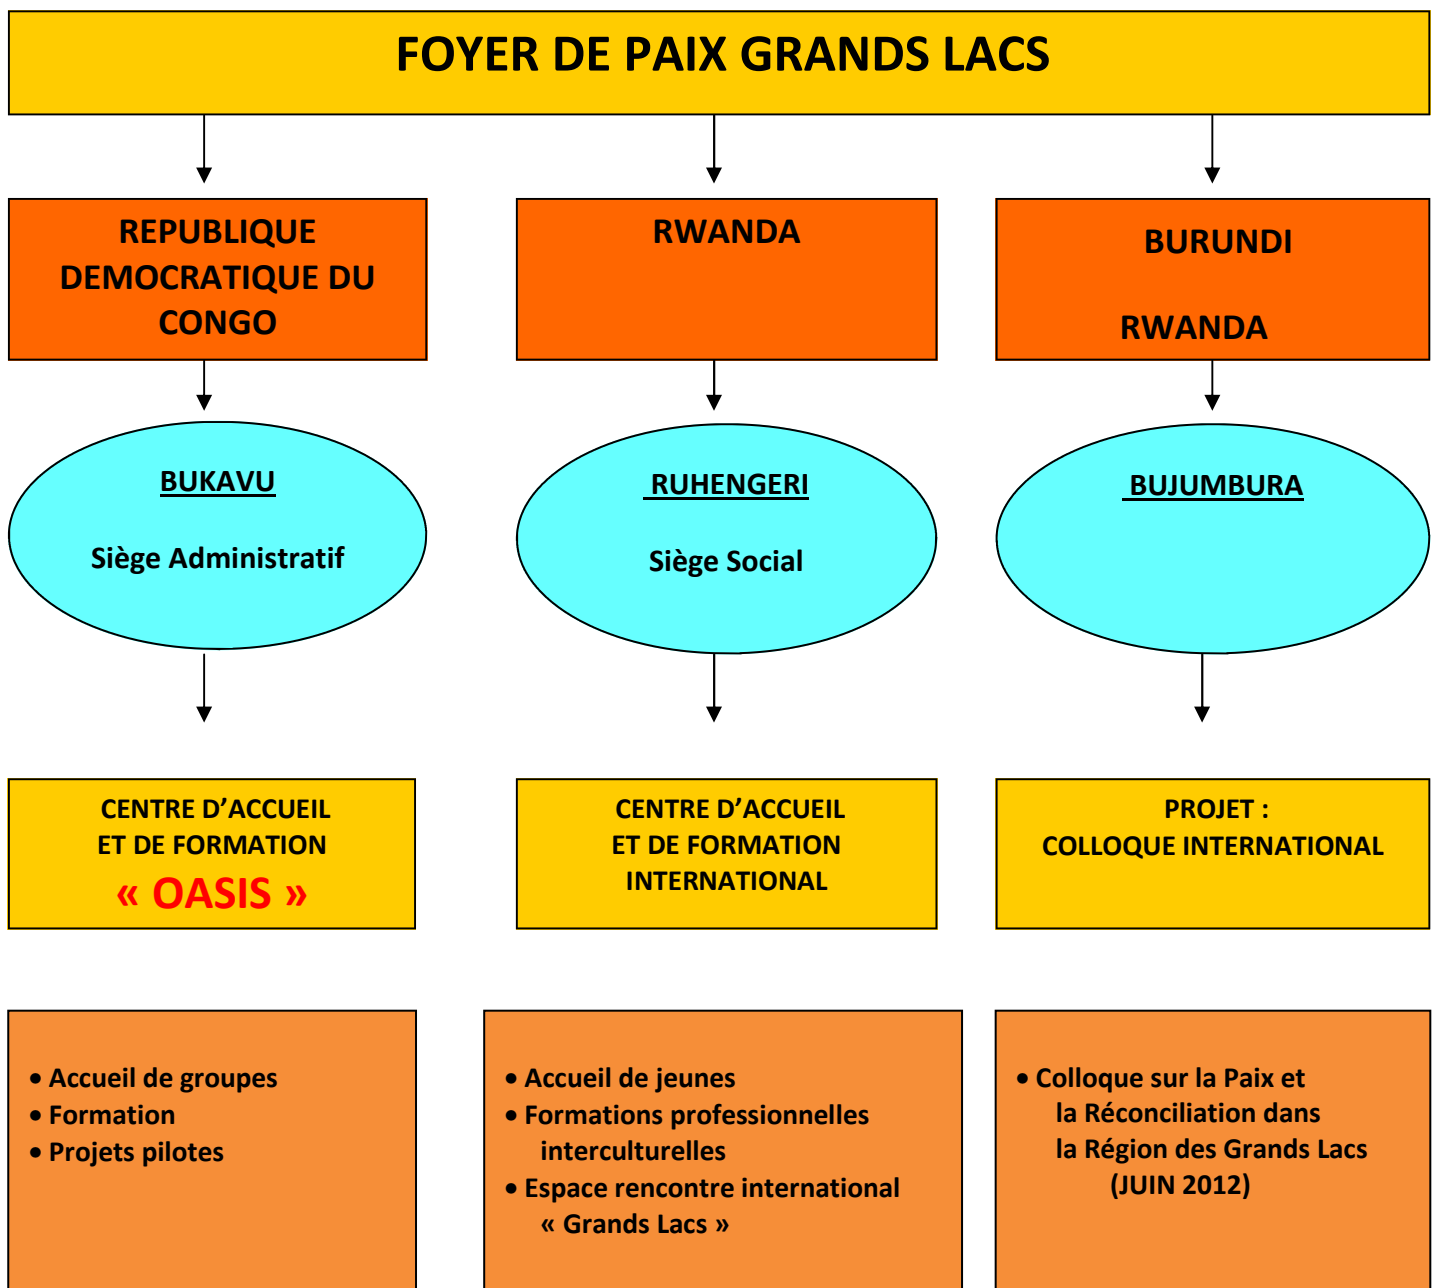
FOYER DE PAIX GRANDS LACS

REPUBLIQUE DEMOCRATIQUE DU CONGO

BUKAVU

Siège Administratif

CENTRE D'ACCUEIL ET DE FORMATION
« OASIS »

• Accueil de groupes
• Formation
• Projets pilotes

RWANDA

RUHENGERI

Siège Social

CENTRE D'ACCUEIL ET DE FORMATION INTERNATIONAL

• Accueil de jeunes
• Formations professionnelles interculturelles
• Espace rencontre international « Grands Lacs »

BURUNDI

RWANDA

BUJUMBURA

PROJET :
COLLOQUE INTERNATIONAL

• Colloque sur la Paix et la Réconciliation dans la Région des Grands Lacs (JUIN 2012)